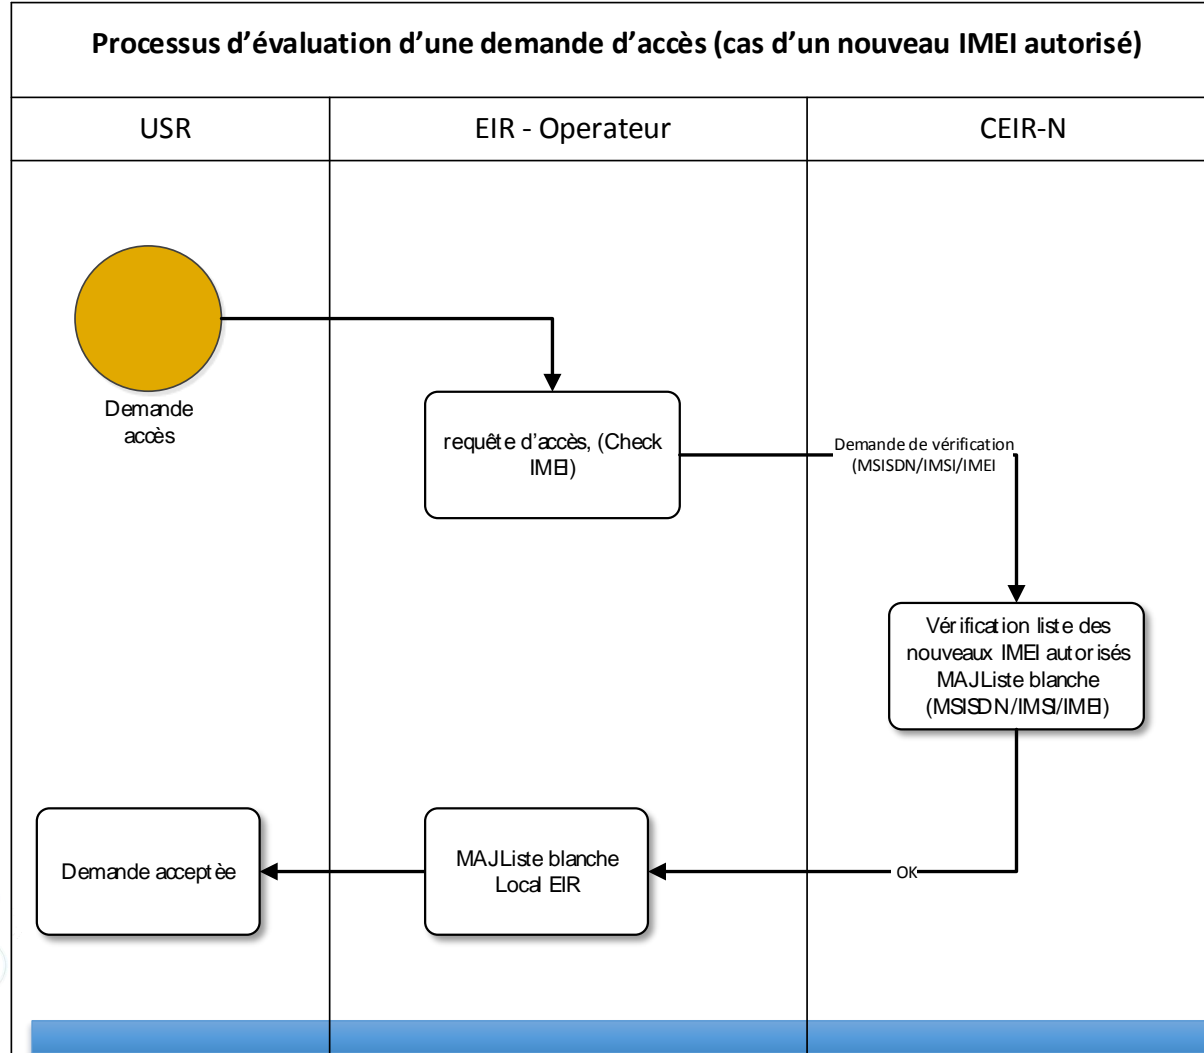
Processus d'évaluation d'une demande d'accès (cas d'un nouveau IMEI autorisé)

USR

EIR - Operateur

CEIR-N

Demande accès

requête d'accès, (Check IMEI)

Demande de vérification (MSISDN/IMSI/IMEI

Vérification liste des nouveaux IMEI autorisés MAJListe blanche (MSISDN/IMSI/IMEI)

OK

MAJListe blanche Local EIR

Demande acceptèe